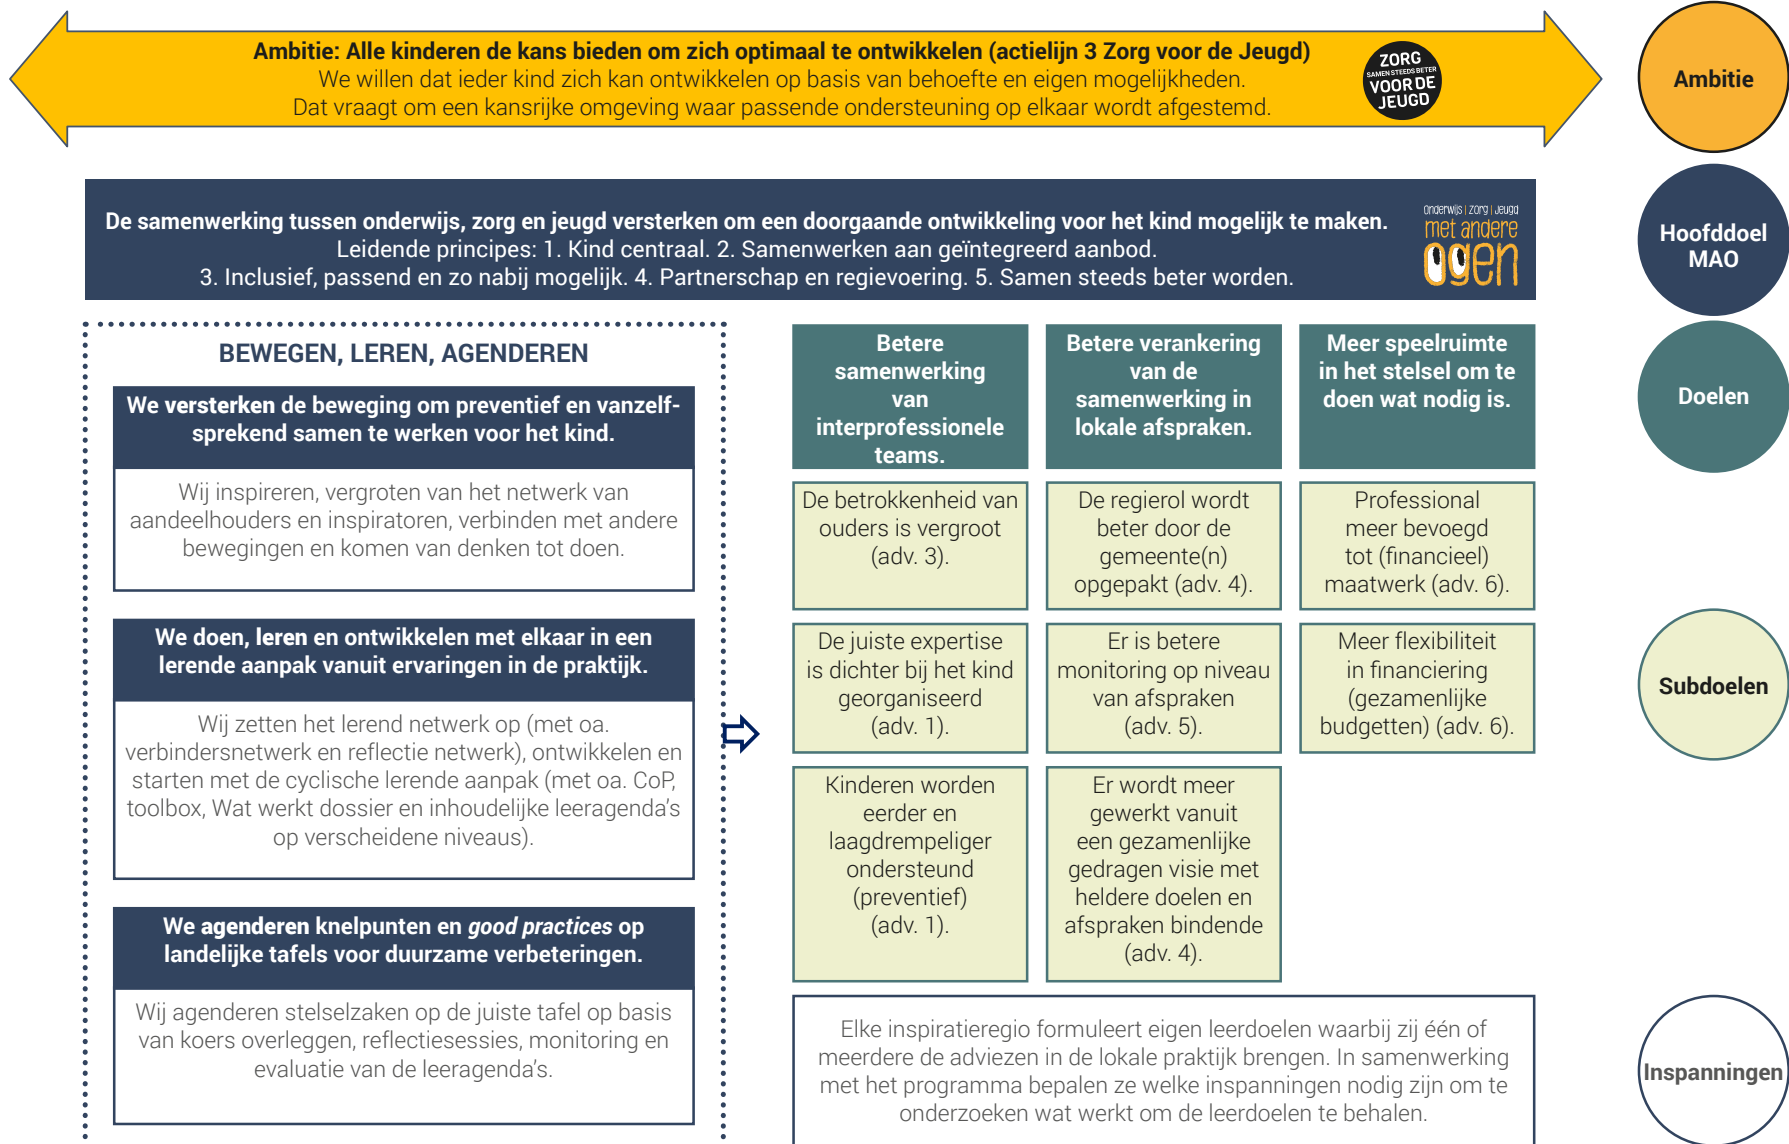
Ambitie: Alle kinderen de kans bieden om zich optimaal te ontwikkelen (actielijn 3 Zorg voor de Jeugd)
We willen dat ieder kind zich kan ontwikkelen op basis van behoefte en eigen mogelijkheden.
Dat vraagt om een kansrijke omgeving waar passende ondersteuning op elkaar wordt afgestemd.

ZORG SAMEN STEEDS BETER VOOR DE JEUGD

Ambitie

De samenwerking tussen onderwijs, zorg en jeugd versterken om een doorgaande ontwikkeling voor het kind mogelijk te maken.
Leidende principes: 1. Kind centraal. 2. Samenwerken aan geïntegreerd aanbod.
3. Inclusief, passend en zo nabij mogelijk. 4. Partnerschap en regievoering. 5. Samen steeds beter worden.

Onderwijs | Zorg | Jeugd met andere ogen

Hoofddoel MAO

BEWEGEN, LEREN, AGENDEREN

We versterken de beweging om preventief en vanzelfsprekend samen te werken voor het kind.

Wij inspireren, vergroten van het netwerk van aandeelhouders en inspiratoren, verbinden met andere bewegingen en komen van denken tot doen.

We doen, leren en ontwikkelen met elkaar in een lerende aanpak vanuit ervaringen in de praktijk.

Wij zetten het lerend netwerk op (met oa. verbindersnetwerk en reflectie netwerk), ontwikkelen en starten met de cyclische lerende aanpak (met oa. CoP, toolbox, Wat werkt dossier en inhoudelijke leeragenda's op verscheidene niveaus).

We agenderen knelpunten en *good practices* op landelijke tafels voor duurzame verbeteringen.

Wij agenderen stelselzaken op de juiste tafel op basis van koers overleggen, reflectiesessies, monitoring en evaluatie van de leeragenda's.

| Betere samenwerking van interprofessionele teams. | Betere verankering van de samenwerking in lokale afspraken. | Meer speelruimte in het stelsel om te doen wat nodig is. |
|---|---|---|
| De betrokkenheid van ouders is vergroot (adv. 3). | De regierol wordt beter door de gemeente(n) opgepakt (adv. 4). | Professional meer bevoegd tot (financieel) maatwerk (adv. 6). |
| De juiste expertise is dichter bij het kind georganiseerd (adv. 1). | Er is betere monitoring op niveau van afspraken (adv. 5). | Meer flexibiliteit in financiering (gezamenlijke budgetten) (adv. 6). |
| Kinderen worden eerder en laagdrempeliger ondersteund (preventief) (adv. 1). | Er wordt meer gewerkt vanuit een gezamenlijke gedragen visie met heldere doelen en afspraken bindende (adv. 4). | |

Doelen

Subdoelen

Elke inspiratieregio formuleert eigen leerdoelen waarbij zij één of meerdere de adviezen in de lokale praktijk brengen. In samenwerking met het programma bepalen ze welke inspanningen nodig zijn om te onderzoeken wat werkt om de leerdoelen te behalen.

Inspanningen